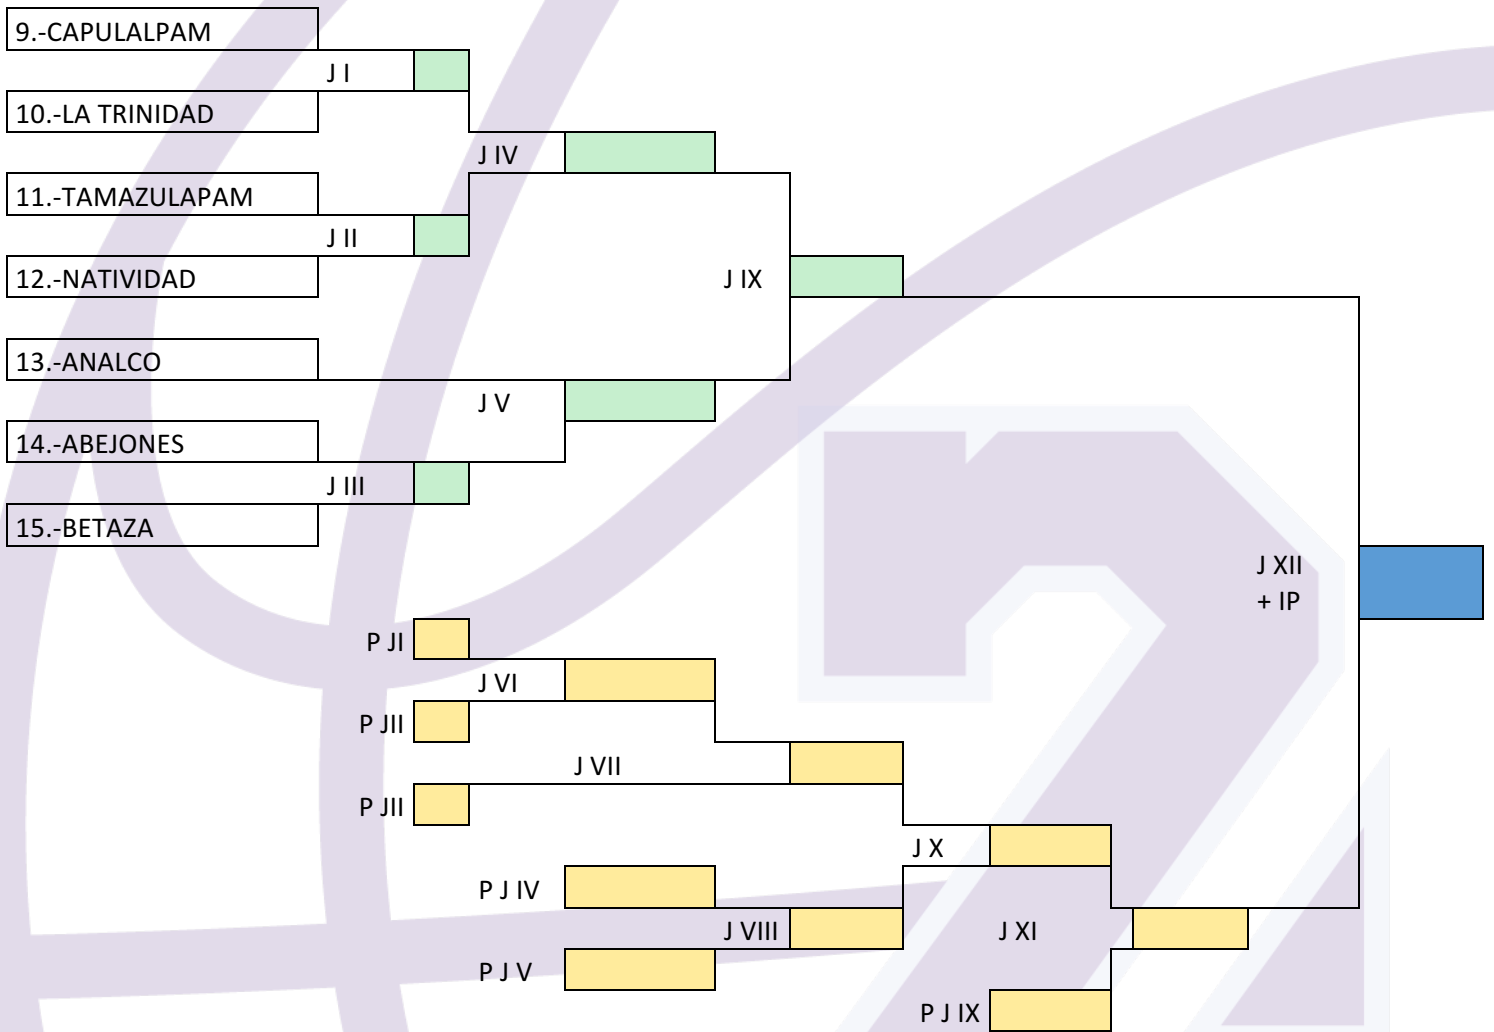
9.-CAPULALPAM

J I

10.-LA TRINIDAD

J IV

11.-TAMAZULAPAM

J II

12.-NATIVIDAD

J IX

13.-ANALCO

J V

14.-ABEJONES

J III

15.-BETAZA

J XII
+ IP

P JI

J VI

P JII

J VII

P JII

J X

P J IV

J VIII

J XI

P J V

P J IX